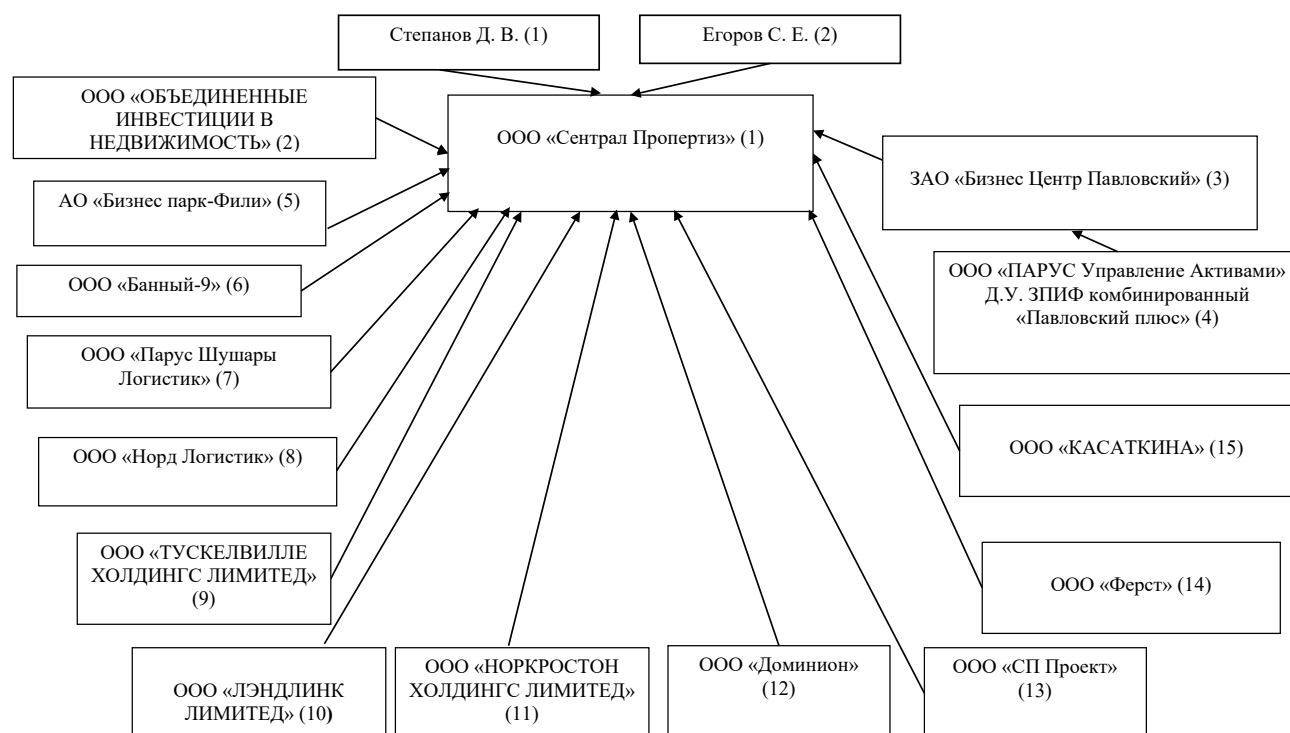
Степанов Д. В. (1)

Егоров С. Е. (2)

ООО «ОБЪЕДИНЕННЫЕ ИНВЕСТИЦИИ В НЕДВИЖИМОСТЬ» (2)

ООО «Сентрал Пропертиз» (1)

ЗАО «Бизнес Центр Павловский» (3)

АО «Бизнес парк-Фили» (5)

ООО «ПАРУС Управление Активами» Д.У. ЗПИФ комбинированный «Павловский плюс» (4)

ООО «Банный-9» (6)

ООО «Парус Шушары Логистик» (7)

ООО «Норд Логистик» (8)

ООО «КАСАТКИНА» (15)

ООО «ТУСКЕЛВИЛЛЕ ХОЛДИНГС ЛИМИТЕД» (9)

ООО «Ферст» (14)

ООО «ЛЭНДЛИНК ЛИМИТЕД» (10)

ООО «НОРКРОСТОН ХОЛДИНГС ЛИМИТЕД» (11)

ООО «Доминион» (12)

ООО «СП Проект» (13)